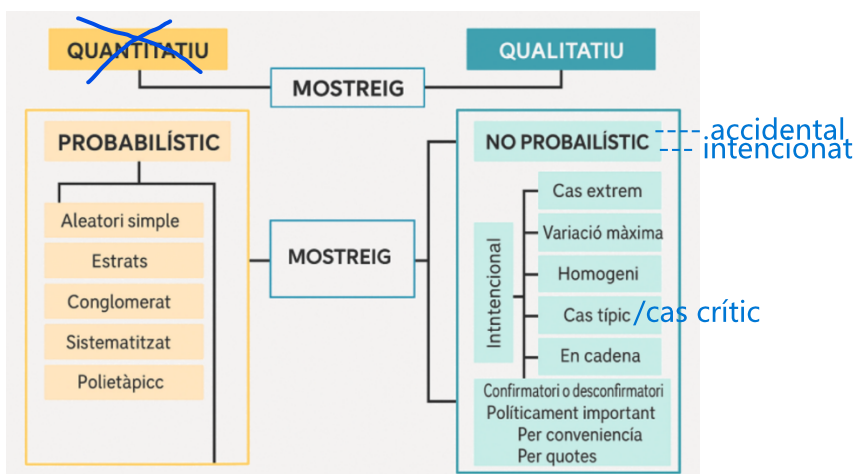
QUANTITATIU

QUALITATIU

MOSTREIG

PROBABILÍSTIC

Aleatori simple
Estrats
Conglomerat
Sistematitzat
Polietàpicc

MOSTREIG

NO PROBABILÍSTIC --- accidental
--- intencionat

Intntencional

Cas extrem
Variació màxima
Homogeni
Cas típic /cas crític
En cadena

Confirmatori o desconfirmatori
Políticament important
Per conveniencia
Per quotes